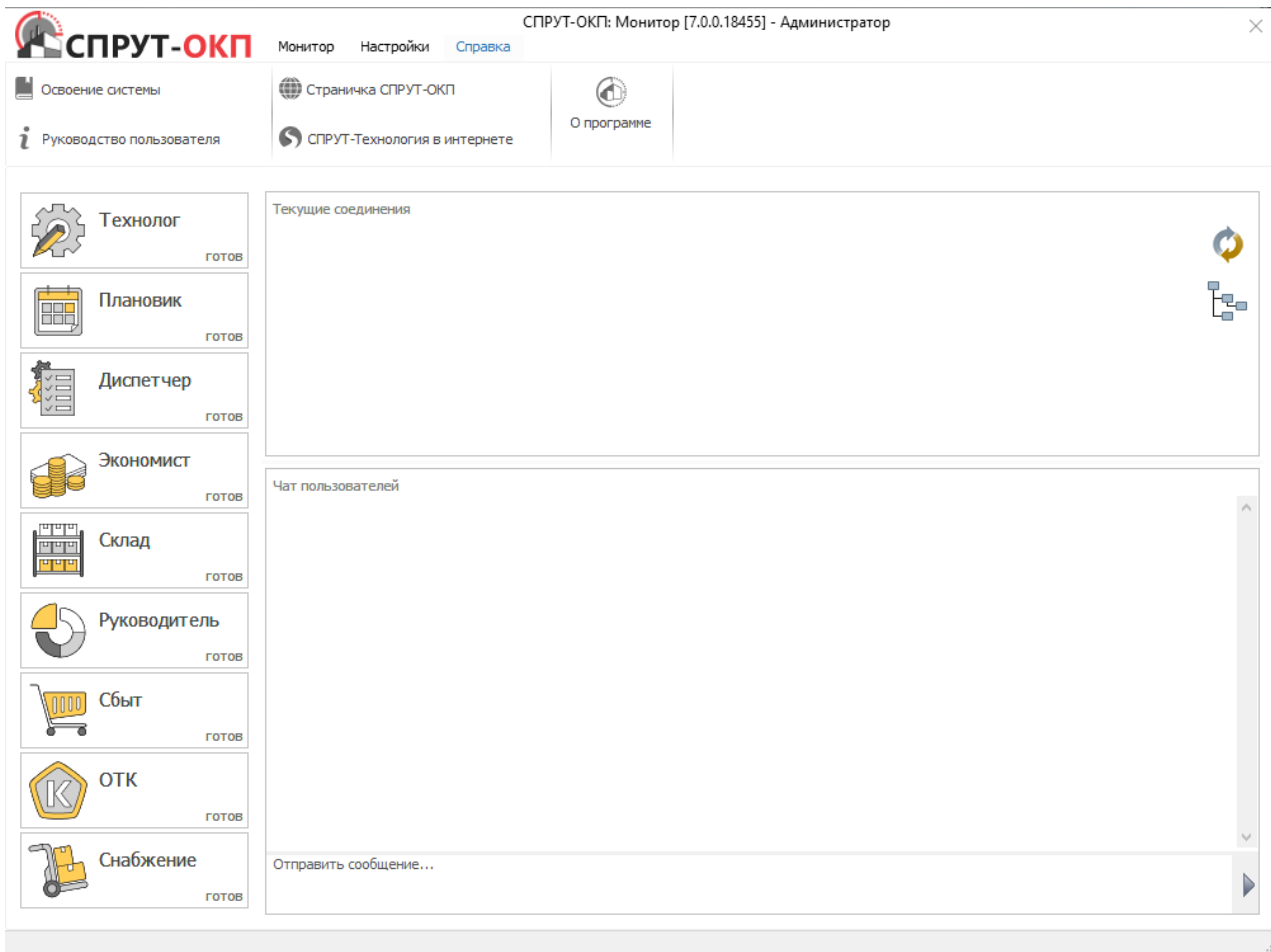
СПРУТ-ОКП

СПРУТ-ОКП: Монитор [7.0.0.18455] - Администратор

Монитор Настройки Справка

Освоение системы
Руководство пользователя
Страничка СПРУТ-ОКП
СПРУТ-Технология в интернете
О программе

Технолог
готов
Плановик
готов
Диспетчер
готов
Экономист
готов
Склад
готов
Руководитель
готов
Сбыт
готов
ОТК
готов
Снабжение
готов

Текущие соединения

Чат пользователей

Отправить сообщение...